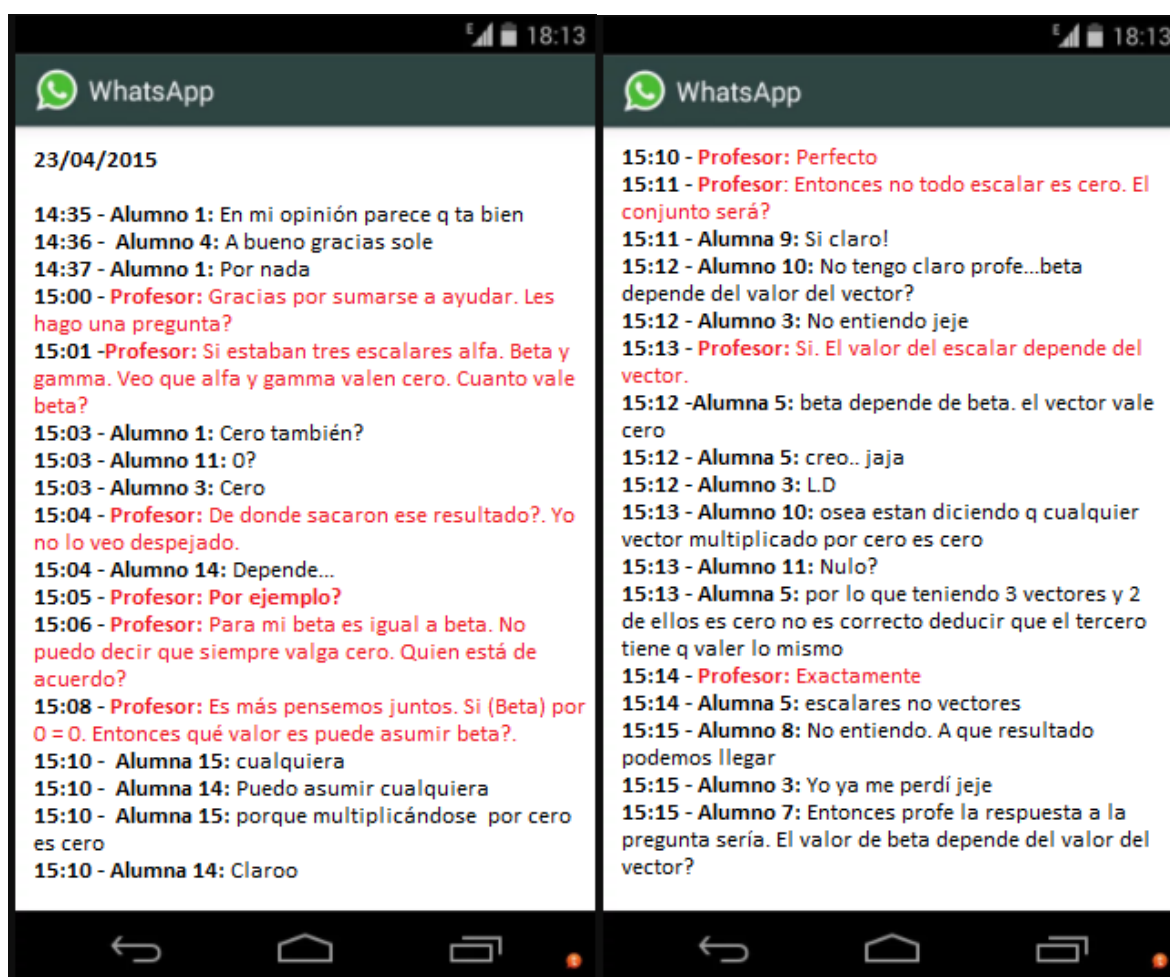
18:13

WhatsApp

23/04/2015

14:35 - Alumno 1: En mi opinión parece q ta bien
14:36 - Alumno 4: A bueno gracias sole
14:37 - Alumno 1: Por nada
15:00 - Profesor: Gracias por sumarse a ayudar. Les hago una pregunta?
15:01 -Profesor: Si estaban tres escalares alfa. Beta y gamma. Veo que alfa y gamma valen cero. Cuanto vale beta?
15:03 - Alumno 1: Cero también?
15:03 - Alumno 11: 0?
15:03 - Alumno 3: Cero
15:04 - Profesor: De donde sacaron ese resultado?. Yo no lo veo despejado.
15:04 - Alumno 14: Depende...
15:05 - Profesor: Por ejemplo?
15:06 - Profesor: Para mi beta es igual a beta. No puedo decir que siempre valga cero. Quien está de acuerdo?
15:08 - Profesor: Es más pensemos juntos. Si (Beta) por 0 = 0. Entonces qué valor es puede asumir beta?.
15:10 - Alumna 15: cualquiera
15:10 - Alumna 14: Puedo asumir cualquiera
15:10 - Alumna 15: porque multiplicándose por cero es cero
15:10 - Alumna 14: Claroo

18:13

WhatsApp

15:10 - Profesor: Perfecto
15:11 - Profesor: Entonces no todo escalar es cero. El conjunto será?
15:11 - Alumna 9: Si claro!
15:12 - Alumno 10: No tengo claro profe...beta depende del valor del vector?
15:12 - Alumno 3: No entiendo jeje
15:13 - Profesor: Si. El valor del escalar depende del vector.
15:12 -Alumna 5: beta depende de beta. el vector vale cero
15:12 - Alumna 5: creo.. jaja
15:12 - Alumno 3: L.D
15:13 - Alumno 10: osea estan diciendo q cualquier vector multiplicado por cero es cero
15:13 - Alumno 11: Nulo?
15:13 - Alumna 5: por lo que teniendo 3 vectores y 2 de ellos es cero no es correcto deducir que el tercero tiene q valer lo mismo
15:14 - Profesor: Exactamente
15:14 - Alumna 5: escalares no vectores
15:15 - Alumno 8: No entiendo. A que resultado podemos llegar
15:15 - Alumno 3: Yo ya me perdí jeje
15:15 - Alumno 7: Entonces profe la respuesta a la pregunta sería. El valor de beta depende del valor del vector?